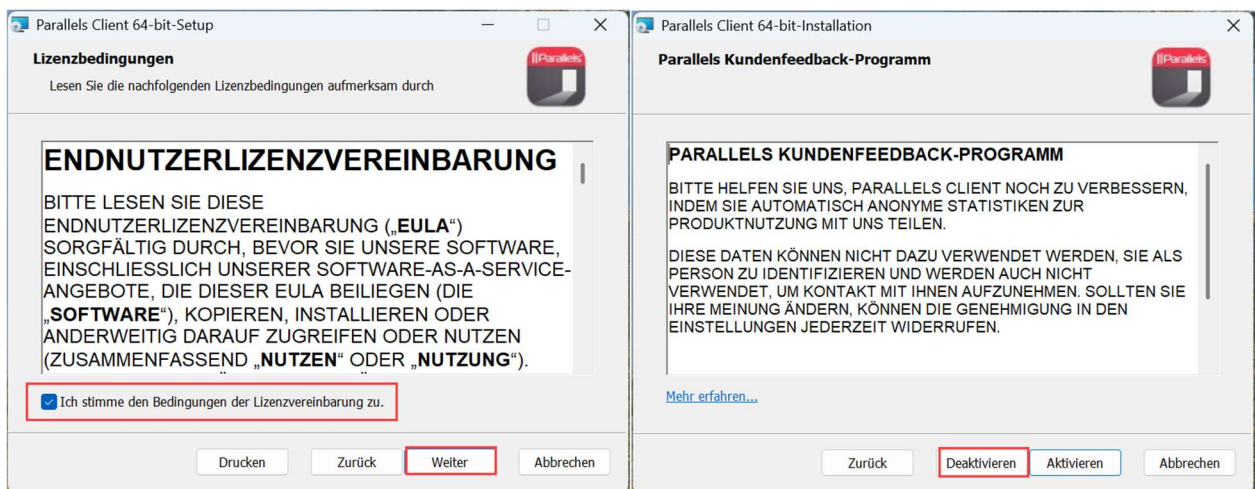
Parallels Client 64-bit-Setup

Lizenzbedingungen

Lesen Sie die nachfolgenden Lizenzbedingungen aufmerksam durch

||Parallels

ENDNUTZERLIZENZVEREINBARUNG

BITTE LESEN SIE DIESE ENDNUTZERLIZENZVEREINBARUNG („EULA“) SORGFÄLTIG DURCH, BEVOR SIE UNSERE SOFTWARE, EINSCHLIESSLICH UNSERER SOFTWARE-AS-A-SERVICE-ANGEBOTE, DIE DIESER EULA BEILIEGEN (DIE „SOFTWARE“), KOPIEREN, INSTALLIEREN ODER ANDERWEITIG DARAUF ZUGREIFEN ODER NUTZEN (ZUSAMMENFASSEND „NUTZEN“ ODER „NUTZUNG“).

Ich stimme den Bedingungen der Lizenzvereinbarung zu.

Drucken Zurück Weiter Abbrechen

Parallels Client 64-bit-Installation

Parallels Kundenfeedback-Programm

||Parallels

PARALLELS KUNDENFEEDBACK-PROGRAMM

BITTE HELFEN SIE UNS, PARALLELS CLIENT NOCH ZU VERBESSERN, INDEM SIE AUTOMATISCH ANONYME STATISTIKEN ZUR PRODUKTNUTZUNG MIT UNS TEILEN.

DIESE DATEN KÖNNEN NICHT DAZU VERWENDET WERDEN, SIE ALS PERSON ZU IDENTIFIZIEREN UND WERDEN AUCH NICHT VERWENDET, UM KONTAKT MIT IHNEN AUFZUNEHMEN. SOLLTEN SIE IHRE MEINUNG ÄNDERN, KÖNNEN DIE GENEHMIGUNG IN DEN EINSTELLUNGEN JEDERZEIT WIDERRUFEN.

Mehr erfahren...

Zurück Deaktivieren Aktivieren Abbrechen